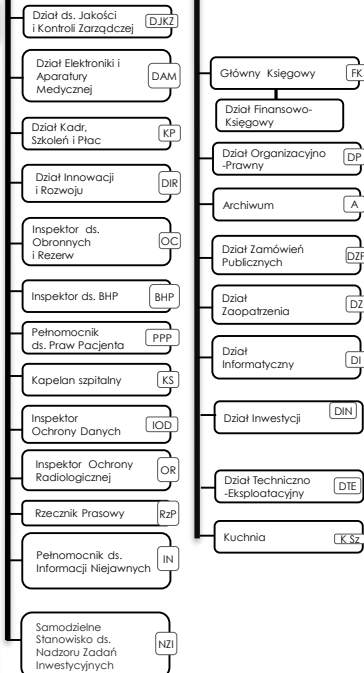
Dział ds. Jakości i Kontroli Zarządczej DJKZ

Dział Elektroniki i Aparatury Medycznej DAM

Dział Kadr, Szkoleń i Płac KP

Dział Innowacji i Rozwoju DIR

Inspektor ds. Obronnych i Rezerw OC

Inspektor ds. BHP BHP

Pełnomocnik ds. Praw Pacjenta PPP

Kapelan szpitalny KS

Inspektor Ochrony Danych IOD

Inspektor Ochrony Radiologicznej OR

Rzecznik Prasowy RzP

Pełnomocnik ds. Informacji Niejawnych IN

Samodzielne Stanowisko ds. Nadzoru Zadań Inwestycyjnych NZI

Główny Księgowy FK

Dział Finansowo-Księgowy

Dział Organizacyjno -Prawny DP

Archiwum A

Dział Zamówień Publicznych DZP

Dział Zaopatrzenia DZ

Dział Informatyczny DI

Dział Inwestycji DIN

Dział Techniczno -Eksploatacyjny DTE

Kuchnia K Sz